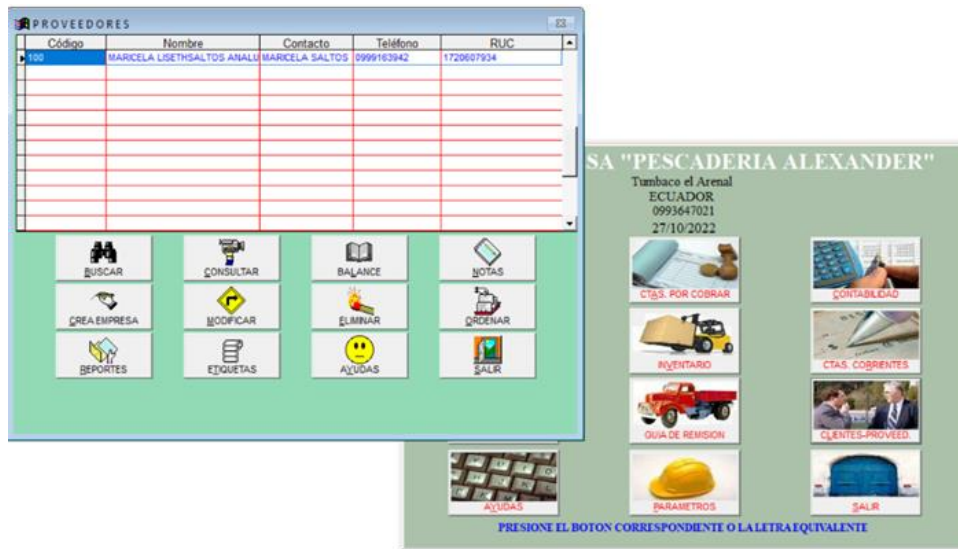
PROVEEDORES

| Código | Nombre | Contacto | Teléfono | RUC |
|---|---|---|---|---|
| 100 | MARICELA LISETHSALTOS ANALU | MARICELA SALTOS | 0999163942 | 1720607934 |

BUSCAR
CONSULTAR
BALANCE
NOTAS
CREA EMPRESA
MODIFICAR
ELIMINAR
ORDENAR
REPORTES
ETIQUETAS
AYUDAS
SALIR

SA "PESCADERIA ALEXANDER"
Tumbaco el Arenal
ECUADOR
0993647021
27/10/2022

CTAS. POR COBRAR
CONTABILIDAD
INVENTARIO
CTAS. CORRIENTES
GUIA DE REMISION
CLIENTES-PROVEED.
AYUDAS
PARAMETROS
SALIR

PRESIONE EL BOTON CORRESPONDIENTE O LA LETRA EQUIVALENTE